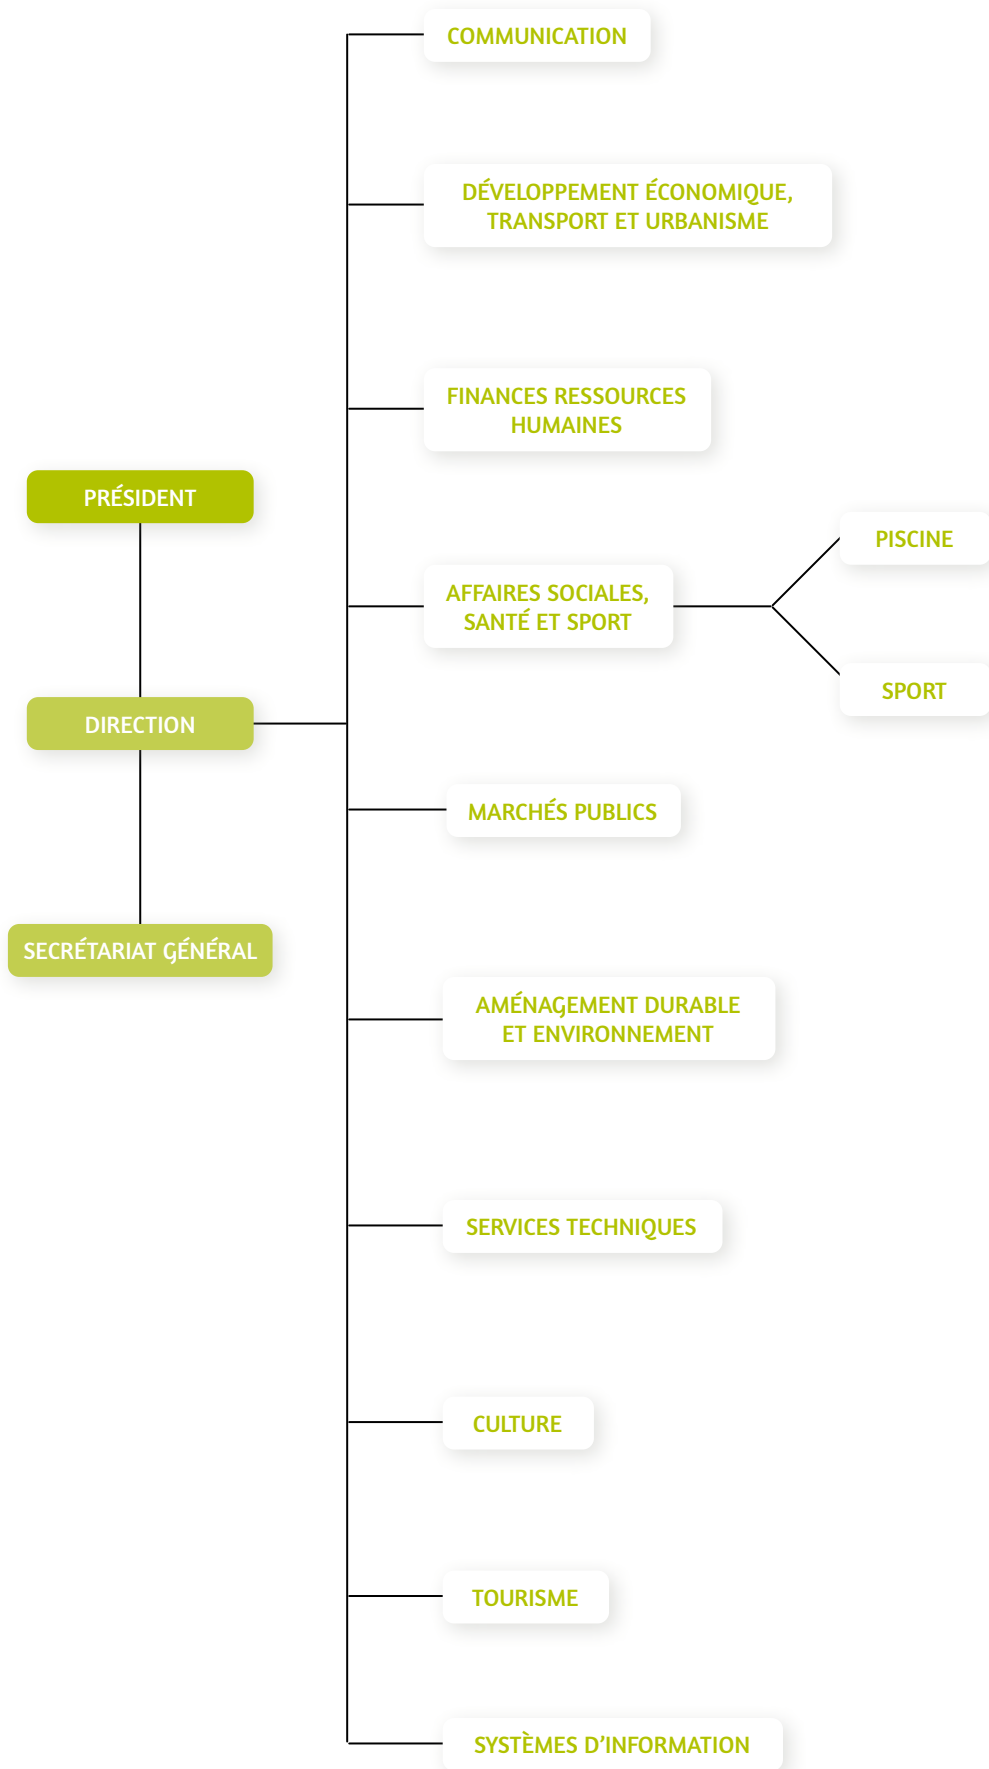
PRÉSIDENT

DIRECTION

SECRÉTARIAT GÉNÉRAL

COMMUNICATION

DÉVELOPPEMENT ÉCONOMIQUE, TRANSPORT ET URBANISME

FINANCES RESSOURCES HUMAINES

AFFAIRES SOCIALES, SANTÉ ET SPORT

PISCINE

SPORT

MARCHÉS PUBLICS

AMÉNAGEMENT DURABLE ET ENVIRONNEMENT

SERVICES TECHNIQUES

CULTURE

TOURISME

SYSTÈMES D’INFORMATION